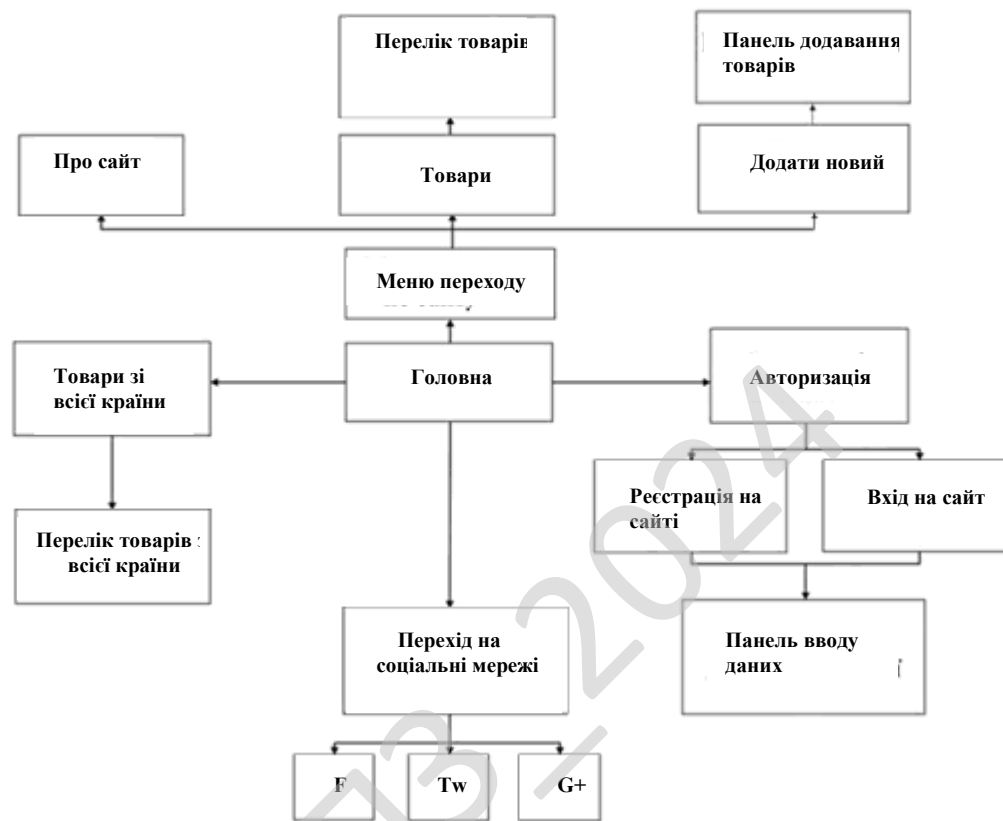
Перелік товарів

Панель додавання товарів

Про сайт

Товари

Додати новий

Меню переходу

Товари зі всієї країни

Головна

Авторизація

Реєстрація на сайті

Вхід на сайт

Перелік товарів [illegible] всієї країни

Панель вводу даних

Перехід на соціальні мережі

F

Tw

G+

13 2024